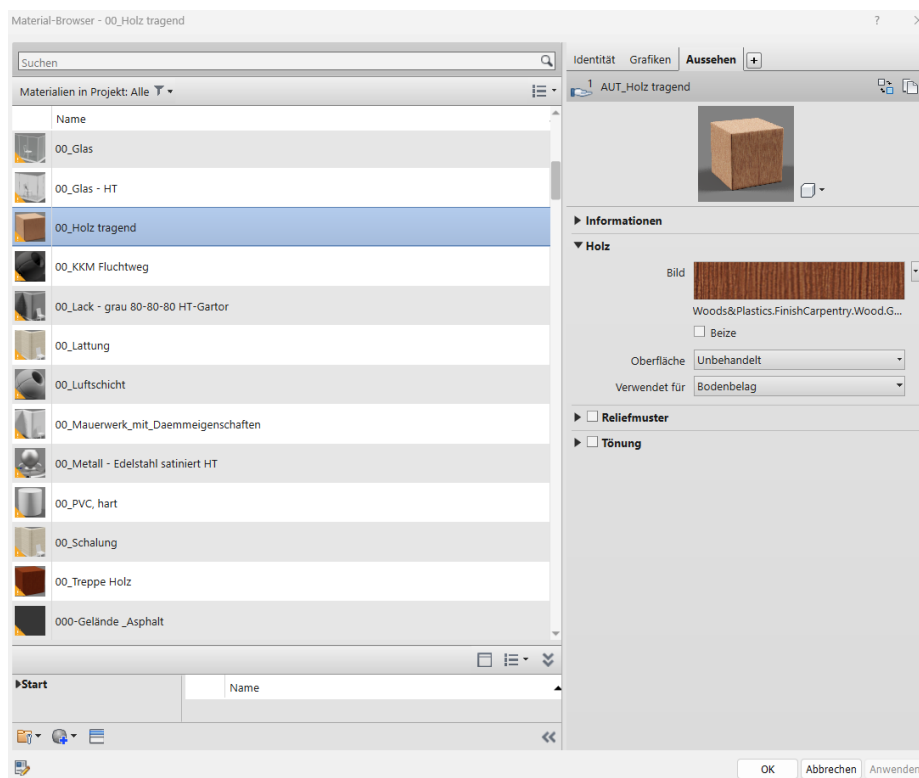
Material-Browser - 00_Holz tragend

?

Suchen

Materialien in Projekt: Alle

Name

00_Glas

00_Glas - HT

00_Holz tragend

00_KKM Fluchtweg

00_Lack - grau 80-80-80 HT-Gartor

00_Lattung

00_Luftschicht

00_Mauerwerk_mit_Daemmeigenschaften

00_Metall - Edelstahl satiniert HT

00_PVC, hart

00_Schalung

00_Treppe Holz

000-Gelände _Asphalt

Start

Name

Identität Grafiken Aussehen +

1 AUT_Holz tragend

Informationen

Holz

Bild

Woods&Plastics.FinishCarpentry.Wood.G...

Beize

Oberfläche Unbehandelt

Verwendet für Bodenbelag

Reliefmuster

Tönung

OK Abbrechen Anwenden